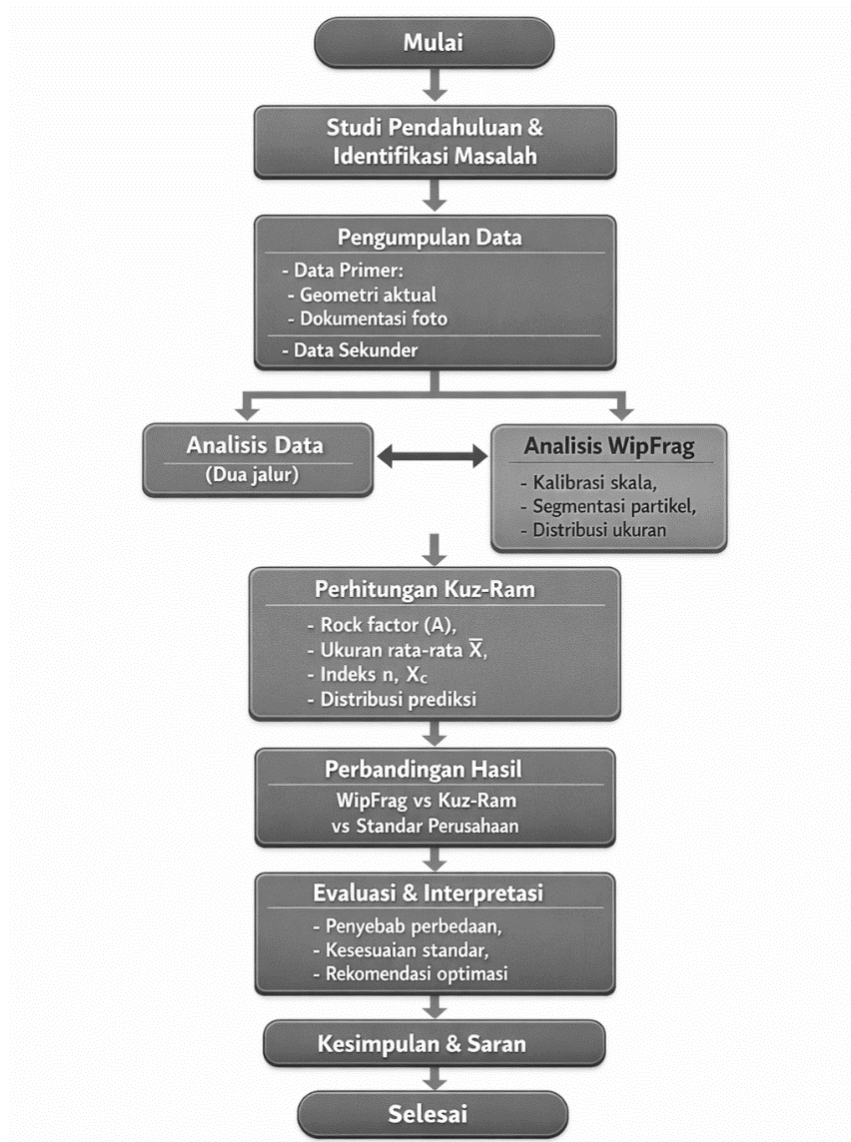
Mulai

Studi Pendahuluan & Identifikasi Masalah

Pengumpulan Data

- Data Primer:
- Geometri aktual
- Dokumentasi foto
- Data Sekunder

Analisis Data
(Dua jalur)

Analisis WipFrag

- Kalibrasi skala,
- Segmentasi partikel,
- Distribusi ukuran

Perhitungan Kuz-Ram

- Rock factor (A),
- Ukuran rata-rata $\overline{X}$,
- Indeks n, $X_c$
- Distribusi prediksi

Perbandingan Hasil

WipFrag vs Kuz-Ram vs Standar Perusahaan

Evaluasi & Interpretasi

- Penyebab perbedaan,
- Kesesuaian standar,
- Rekomendasi optimasi

Kesimpulan & Saran

Selesai